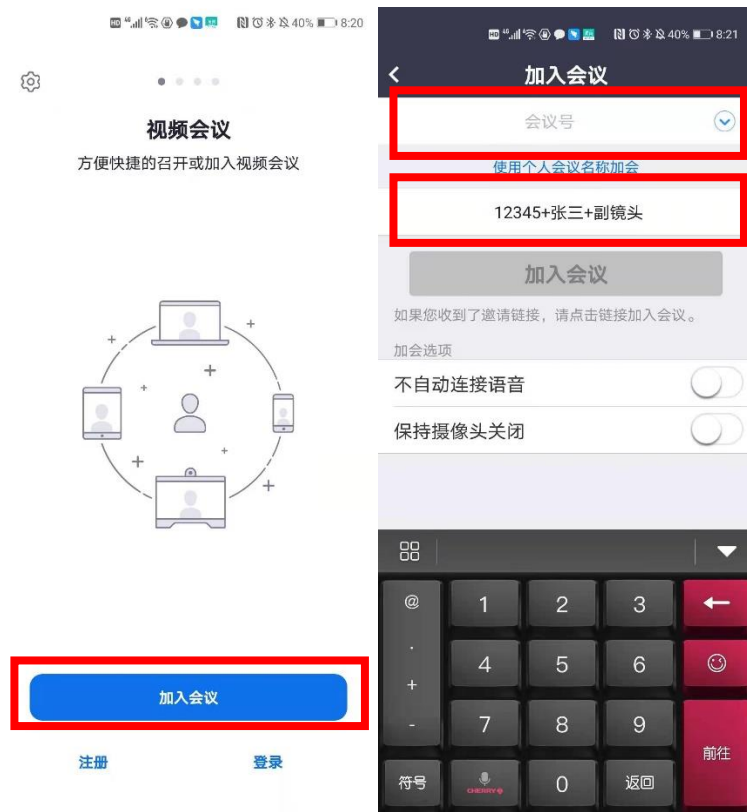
40% 8:20

视频会议

方便快捷的召开或加入视频会议

加入会议

注册

登录

40% 8:21

加入会议

会议号

使用个人会议名称加会

12345+张三+副镜头

加入会议

如果您收到了邀请链接，请点击链接加入会议。

加会选项

不自动连接语音

保持摄像头关闭

@ 1 2 3

.
+
-

4 5 6

7 8 9

前往

符号 CHERRY 0 返回